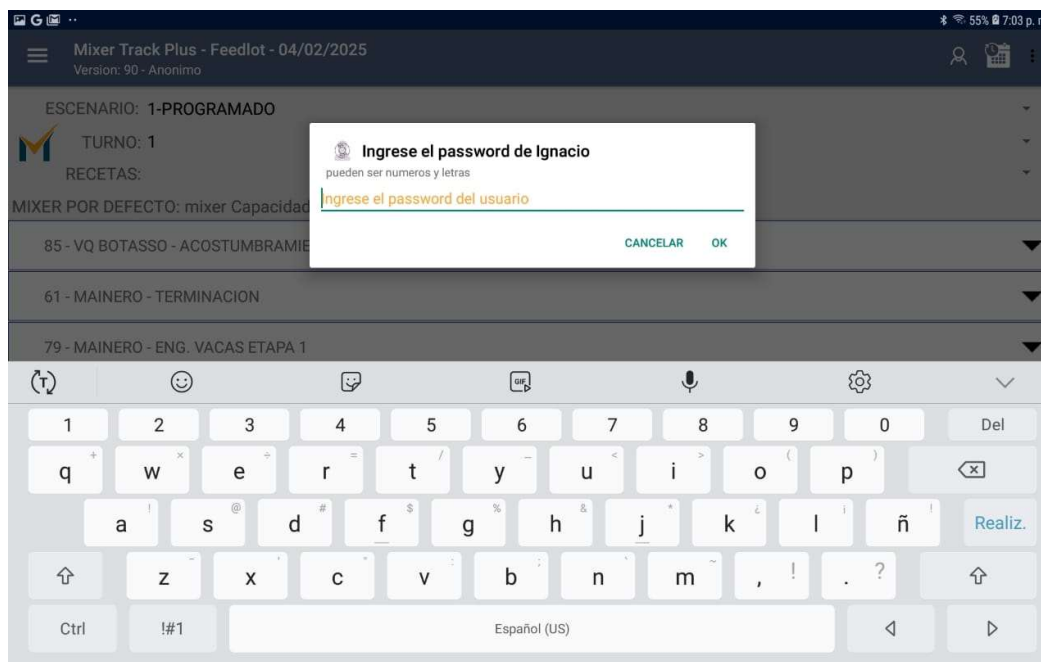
55% 7:03 p.

Mixer Track Plus - Feedlot - 04/02/2025
Version: 90 - Anonimo

ESCENARIO: 1-PROGRAMADO
TURNO: 1
RECETAS:
MIXER POR DEFECTO: mixer Capacidad

85 - VQ BOTASSO - ACOSTUMBRAMIE
61 - MAINERO - TERMINACION
79 - MAINERO - ENG. VACAS ETAPA 1

Ingrese el password de Ignacio
pueden ser numeros y letras
Ingrese el password del usuario
CANCELAR OK

1 2 3 4 5 6 7 8 9 0 Del
q w e r t y u i o p
a s d f g h j k l ñ Realiz.
z x c v b n m , . ?
Ctrl !#1 Español (US)